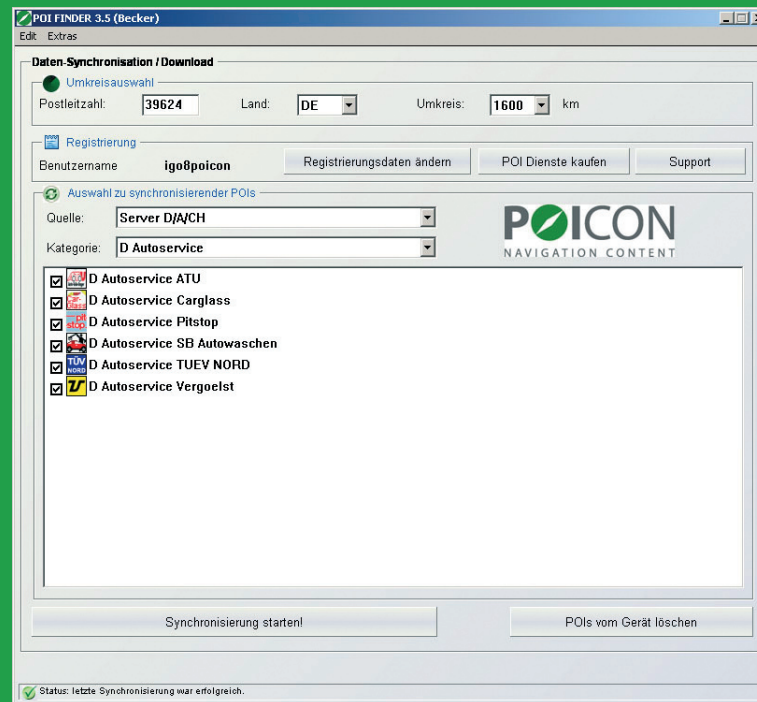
POI FINDER 3.5 (Becker)

Edit Extras

Daten-Synchronisation / Download

Umkreisauswahl

Postleitzahl: 39624 Land: DE Umkreis: 1600 km

Registrierung

Benutzername igo8poicon Registrierungsdaten ändern POI Dienste kaufen Support

Auswahl zu synchronisierender POIs

Quelle: Server D/A/CH

Kategorie: D Autoservice

POICON
NAVIGATION CONTENT

D Autoservice ATU
D Autoservice Carglass
D Autoservice Pitstop
D Autoservice SB Autowaschen
D Autoservice TUEV NORD
D Autoservice Vergoelst

Synchronisierung starten!

POIs vom Gerät löschen

Status: letzte Synchronisierung war erfolgreich.